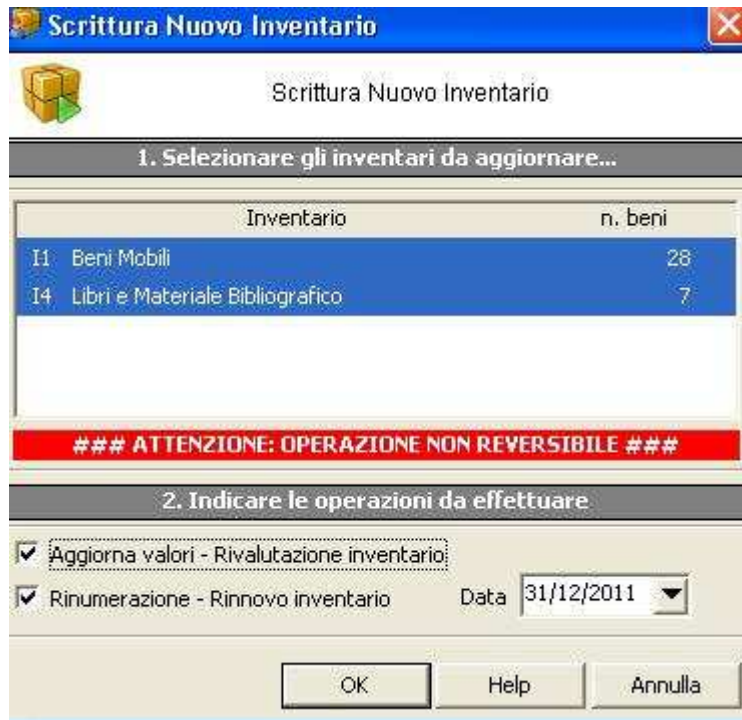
Scrittura Nuovo Inventario

Scrittura Nuovo Inventario

1. Selezionare gli inventari da aggiornare...

| | Inventario | n. beni |
|---|---|---|
| I1 | Beni Mobili | 28 |
| I4 | Libri e Materiale Bibliografico | 7 |

### ATTENZIONE: OPERAZIONE NON REVERSIBILE ###

2. Indicare le operazioni da effettuare

☑ Aggiorna valori - Rivalutazione inventario

☑ Rinumerazione - Rinnovo inventario

Data 31/12/2011

OK Help Annulla